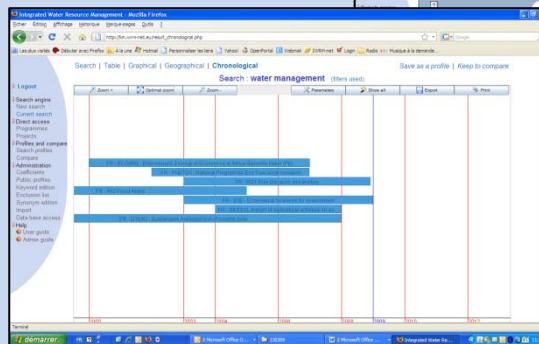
Integrated Water Resource Management - Mozilla Firefox
Fichier Édition Affichage Historique Marque-pages Outils ?
http://iwrm-net.eu/result_chronological.php
Google
Lexique variés Débuter avec Firefox À la une Hotmail Personnaliser les liens Yahoo! OpenPortal Webmail ZOOM-net Login Radio Musique à la demande

Search | Table | Graphical | Geographical | Chronological
Save as a profile | Keep to compare
Search : water management (filters used)

Logout
Search engine
New search
Current search
Direct access
Programmes
Projects
Profiles and compare
Search profiles
Compare
Administration
Coefficients
Public profiles
Keyword edition
Exclusion list
Synonym edition
Import
Data-base access
Help
User guide
Admin guide

Zoom + | Optimal zoom | Zoom - | Parameters | Show all | Export | Print

FR - ECOGER - Ecologie et Economie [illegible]
FR - PNETOX - National Programme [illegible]
FR - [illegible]
FR - RDT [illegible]
FR - EDD - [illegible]
FR - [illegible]
FR - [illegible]

2001 2003 2004 2006 2008 2009 2010 2012
Terminé
démarrer | 2 Microsoft Office ... | 130309 | 2 Microsoft Office ... | Integrated Water Re...